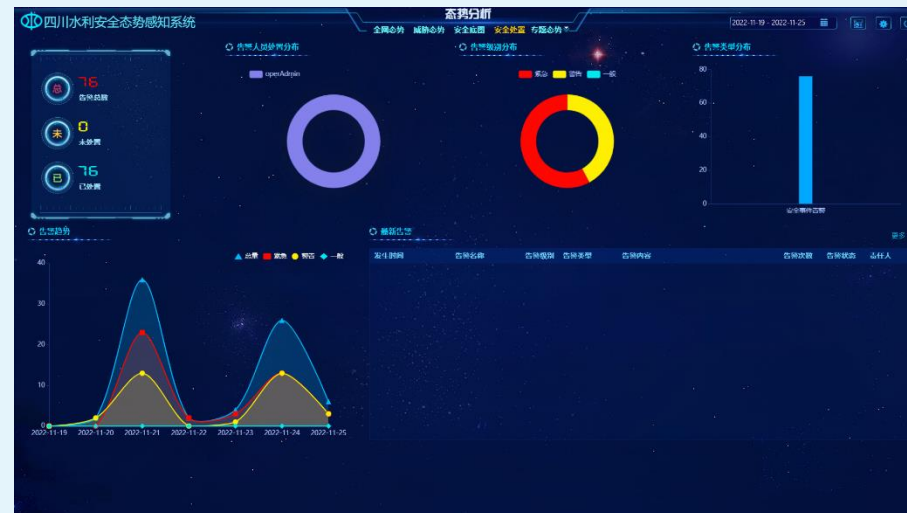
四川水利安全态势感知系统

态势分析

全网态势 威胁态势 安全运营 安全处置 专题态势

2022-11-19 - 2022-11-25

总 76 告警总数

未 0 未处置

已 76 已处置

告警人员处置分布

operAdmin

告警级别分布

紧急 警告 一般

告警类型分布

80
60
40
20
0

安全事件告警

告警趋势

总量 紧急 警告 一般

40
30
20
10
0

2022-11-19 2022-11-20 2022-11-21 2022-11-22 2022-11-23 2022-11-24 2022-11-25

最新告警

更多

| 发生时间 | 告警名称 | 告警级别 | 告警类型 | 告警内容 | 告警次数 | 告警状态 | 责任人 |
|---|---|---|---|---|---|---|---|